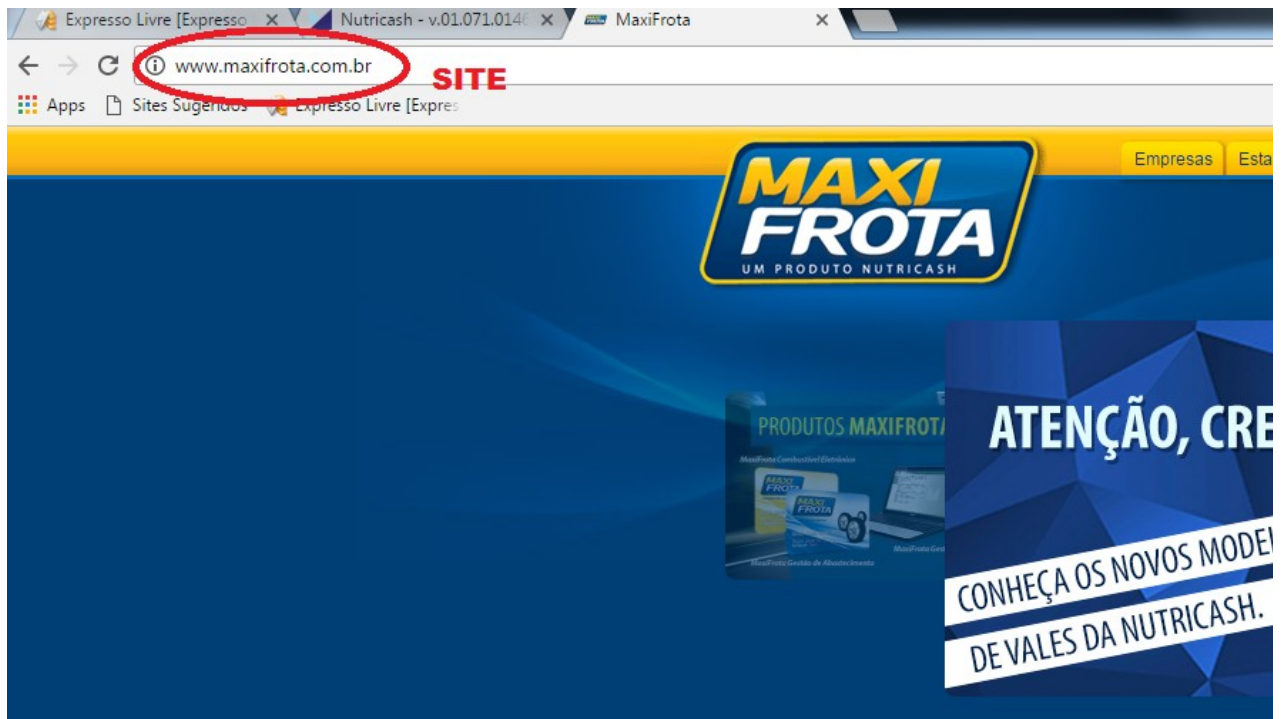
Expresso Livre [Expresso ×
Nutricash - v.01.071.014 ×
MaxiFrota ×

www.maxifrota.com.br
SITE

Apps
Sites Sugeridos
Expresso Livre [Expres

Empresas
Esta

MAXI FROTA
UM PRODUTO NUTRICASH

PRODUTOS MAXIFROTA
MaxiFrota Combustível Eletrônico
MAXI FROTA
MAXI FROTA
MaxiFrota Gestão de Abastecimento
MaxiFrota Ges

ATENÇÃO, CRE
CONHEÇA OS NOVOS MODE
DE VALES DA NUTRICASH.